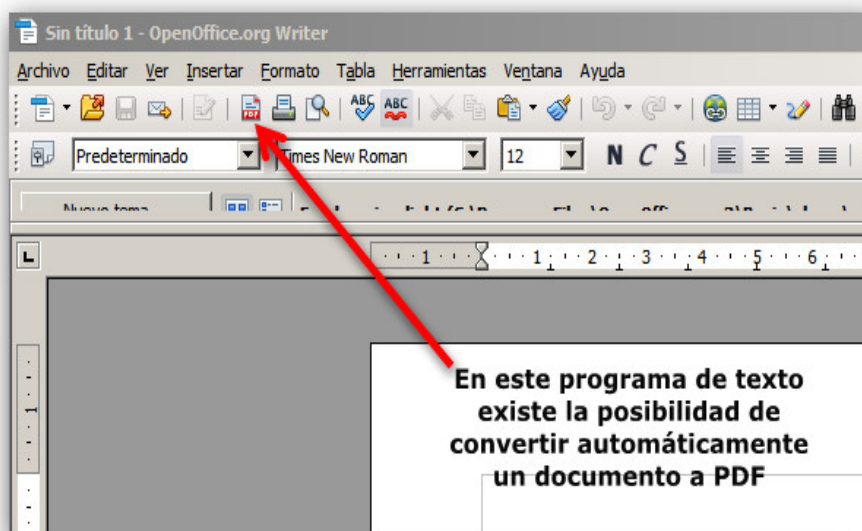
Sin título 1 - OpenOffice.org Writer

Archivo Editar Ver Insertar Formato Tabla Herramientas Ventana Ayuda

PDF

Predeterminado Times New Roman 12 N C S

Nuevo tema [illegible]

1 1 2 3 4 5 6

1

En este programa de texto existe la posibilidad de convertir automáticamente un documento a PDF